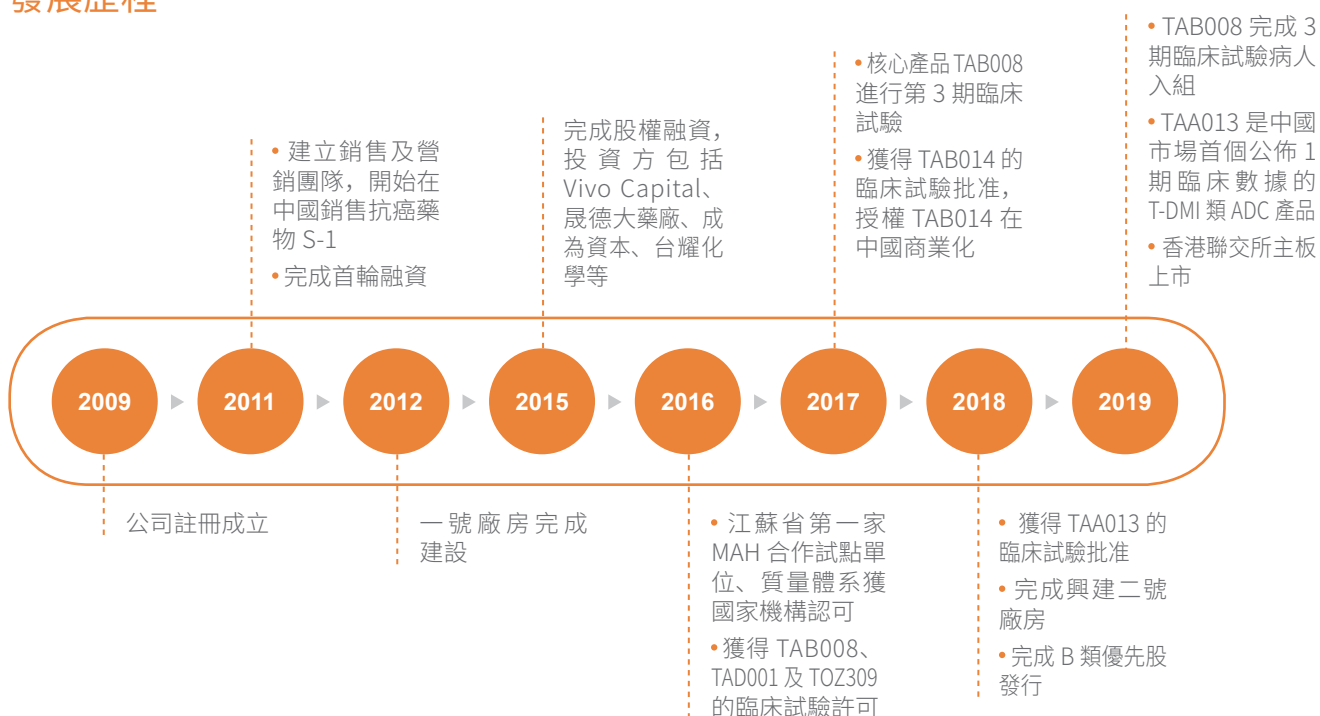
發展歷程

• 建立銷售及營銷團隊，開始在中國銷售抗癌藥物 S-1
• 完成首輪融資

完成股權融資，投資方包括 Vivo Capital、晟德大藥廠、成為資本、台耀化學等

• 核心產品 TAB008 進行第 3 期臨床試驗
• 獲得 TAB014 的臨床試驗批准，授權 TAB014 在中國商業化

• TAB008 完成 3 期臨床試驗病人入組
• TAA013 是中國市場首個公佈 1 期臨床數據的 T-DMI 類 ADC 產品
• 香港聯交所主板上市

2009 2011 2012 2015 2016 2017 2018 2019

公司註冊成立

一號廠房完成建設

• 江蘇省第一家 MAH 合作試點單位、質量體系獲國家機構認可
• 獲得 TAB008、TAD001 及 TOZ309 的臨床試驗許可

• 獲得 TAA013 的臨床試驗批准
• 完成興建二號廠房
• 完成 B 類優先股發行